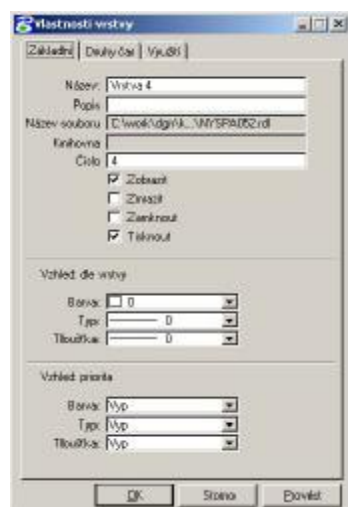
Vlastnosti vrstvy

Základní | Druhy čar | Využití

Název: Vrstva 4
Popis:
Název souboru: C:\work\dgn\k...\NYSPA052.rdl
Knihovna:
Číslo: 4

Zobrazit
Zmrazit
Zamknout
Tisknout

Vzhled dle vrstvy

Barva: 0
Typ: 0
Tloušťka: 0

Vzhled priority

Barva: Vyp
Typ: Vyp
Tloušťka: Vyp

OK | Storno | Použít